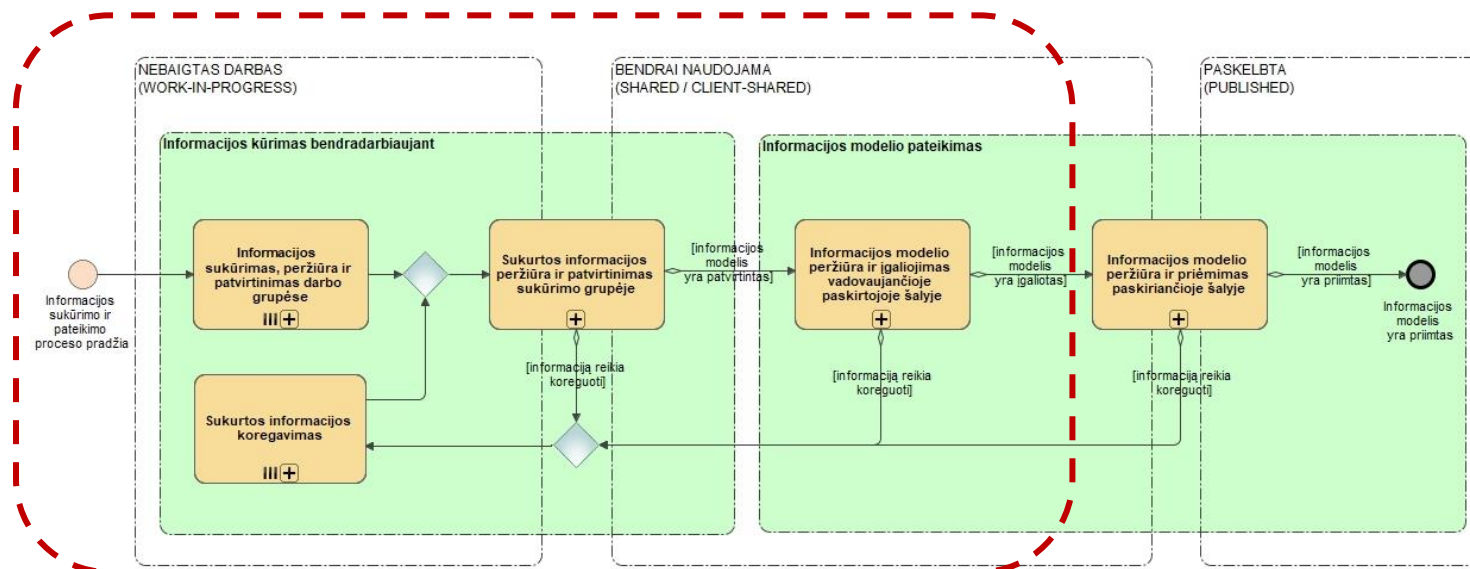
NEBAIGTAS DARBAS
(WORK-IN-PROGRESS)

BENDRAI NAUDOJAMA
(SHARED / CLIENT-SHARED)

PASKELBTA
(PUBLISHED)

Informacijos kūrimas bendradarbiaujant

Informacijos modelio pateikimas

Informacijos sukūrimo ir pateikimo proceso pradžia

Informacijos sukūrimas, peržiūra ir patvirtinimas darbo grupėse

Sukurtos informacijos peržiūra ir patvirtinimas sukūrimo grupėje

[informacijos modelis yra patvirtintas]

Informacijos modelio peržiūra ir įgaliojimas vadovaujančioje paskirtojoje šalyje

[informacijos modelis yra įgaliotas]

Informacijos modelio peržiūra ir priėmimas paskiriančioje šalyje

[informacijos modelis yra priimtas]

Informacijos modelis yra priimtas

[informaciją reikia koreguoti]

[informaciją reikia koreguoti]

[informaciją reikia koreguoti]

Sukurtos informacijos koregavimas